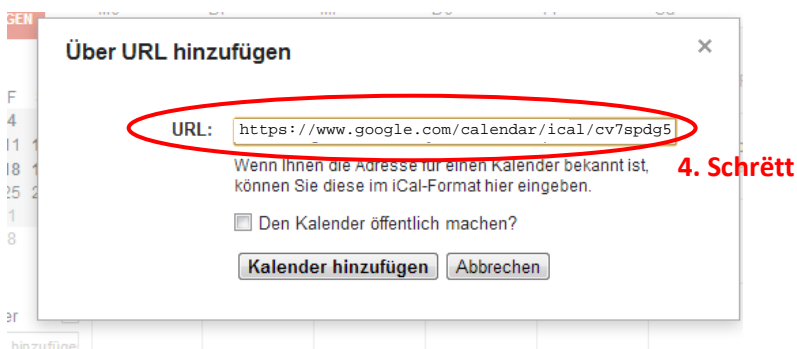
Über URL hinzufügen

×

URL: https://www.google.com/calendar/ical/cv7spdg5

Wenn Ihnen die Adresse für einen Kalender bekannt ist, können Sie diese im iCal-Format hier eingeben.

4. Schrëtt

Den Kalender öffentlich machen?

Kalender hinzufügen Abbrechen